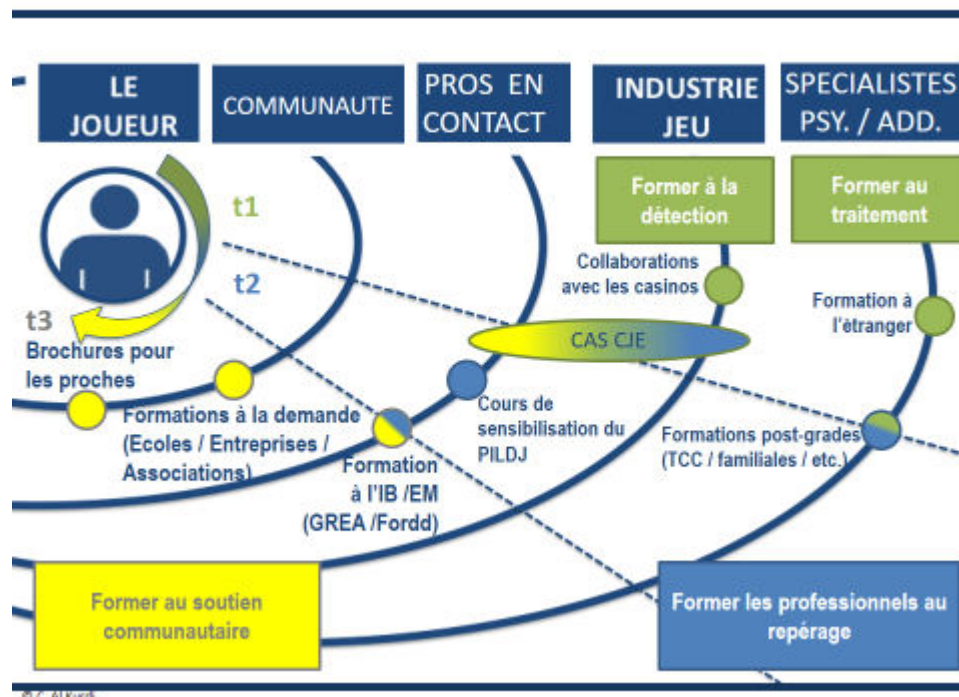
LE JOUEUR

COMMUNAUTE

PROS EN CONTACT

INDUSTRIE JEU

SPECIALISTES PSY. / ADD.

Former à la détection

Former au traitement

t1

t2

t3

Collaborations avec les casinos

Formation à l'étranger

CAS CJE

Brochures pour les proches

Formations à la demande (Ecoles / Entreprises / Associations)

Formation à l'IB /EM (GREA /Fordd)

Cours de sensibilisation du PILDJ

Formations post-grades (TCC / familiales / etc.)

Former au soutien communautaire

Former les professionnels au repérage

© C. Al Kurdi